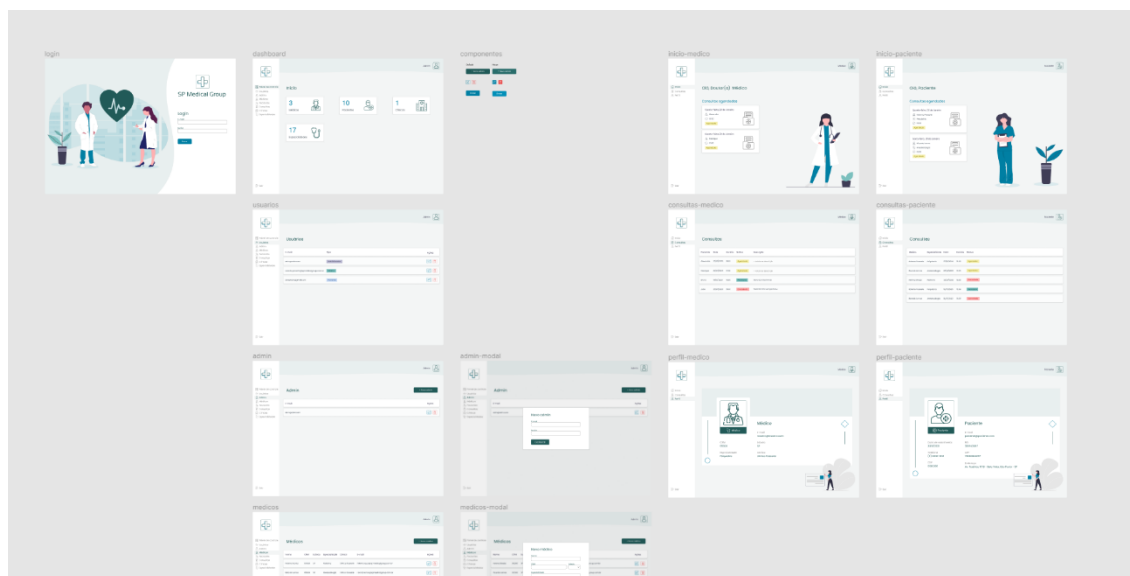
login

SP Medical Group

Login

dashboard

Início

3
10
1
17

componentes

inicio-medico

Olá, Doutor(a) Médico

Consultas agendadas

inicio-paciente

Olá, Paciente

Consultas agendadas

usuarios

Usuários

consultas-medico

Consultas

consultas-paciente

Consultas

admin

Admin

admin-modal

Admin

perfil-medico

Médico

perfil-paciente

Paciente

medicos

Médicos

medicos-modal

Médicos